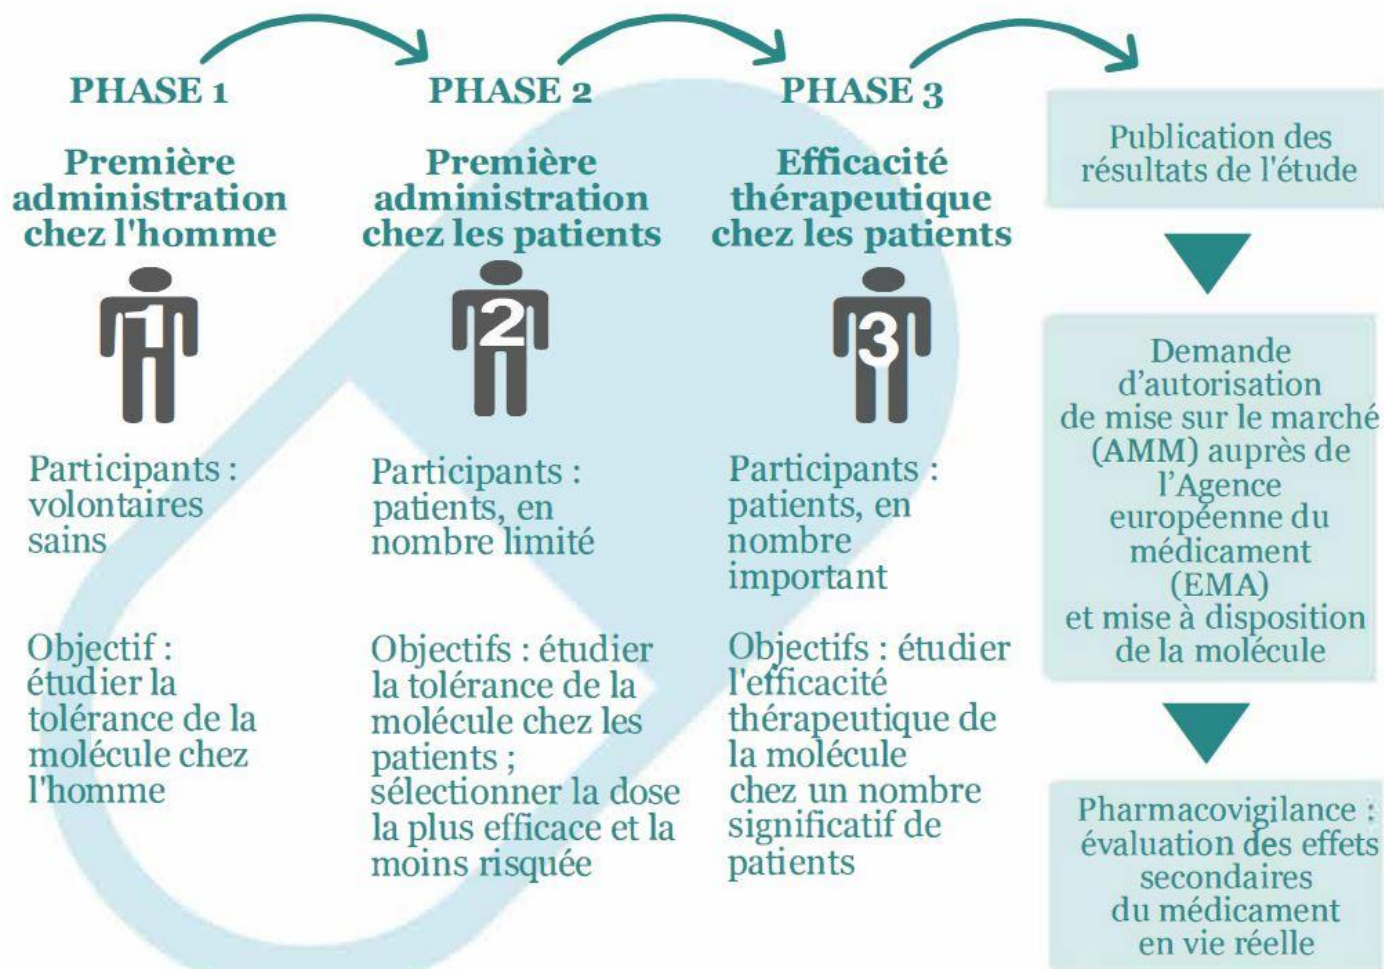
PHASE 1

Première administration chez l'homme

1

Participants : volontaires sains

Objectif : étudier la tolérance de la molécule chez l'homme

PHASE 2

Première administration chez les patients

2

Participants : patients, en nombre limité

Objectifs : étudier la tolérance de la molécule chez les patients ; sélectionner la dose la plus efficace et la moins risquée

PHASE 3

Efficacité thérapeutique chez les patients

3

Participants : patients, en nombre important

Objectifs : étudier l'efficacité thérapeutique de la molécule chez un nombre significatif de patients

Publication des résultats de l'étude

Demande d'autorisation de mise sur le marché (AMM) auprès de l'Agence européenne du médicament (EMA) et mise à disposition de la molécule

Pharmacovigilance : évaluation des effets secondaires du médicament en vie réelle